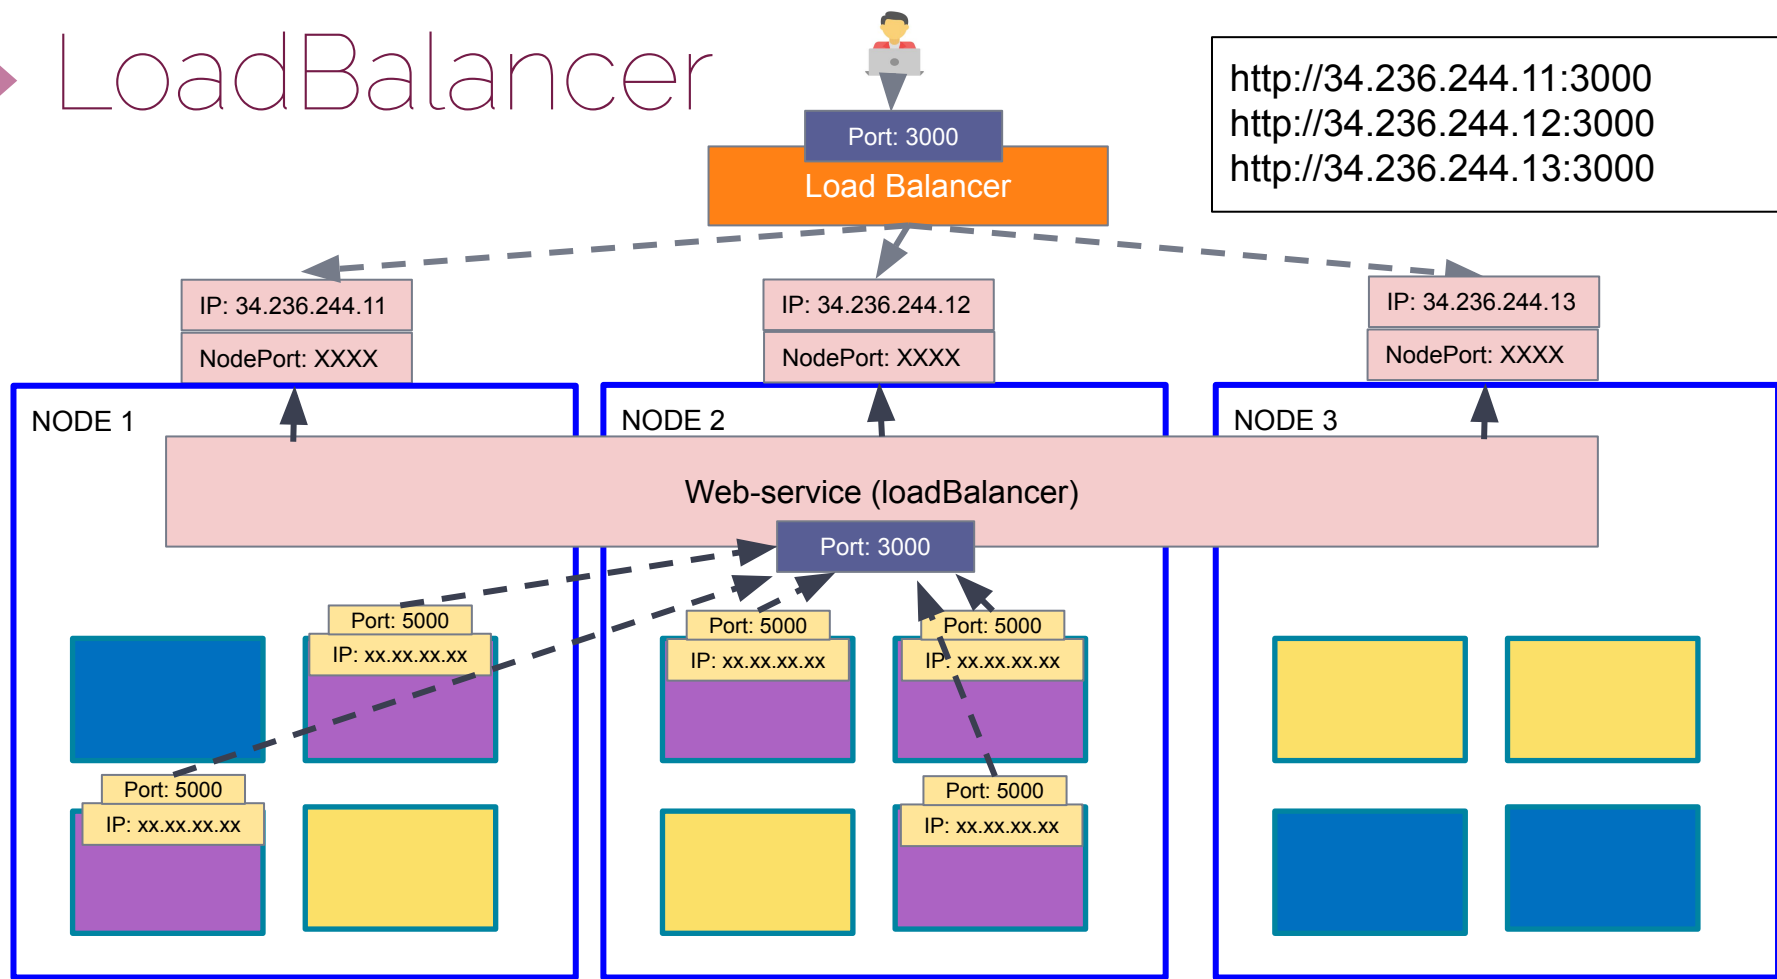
LoadBalancer

Port: 3000
Load Balancer

http://34.236.244.11:3000
http://34.236.244.12:3000
http://34.236.244.13:3000

IP: 34.236.244.11
NodePort: XXXX

IP: 34.236.244.12
NodePort: XXXX

IP: 34.236.244.13
NodePort: XXXX

NODE 1
NODE 2
NODE 3

Web-service (loadBalancer)
Port: 3000

Port: 5000
IP: xx.xx.xx.xx

Port: 5000
IP: xx.xx.xx.xx

Port: 5000
IP: xx.xx.xx.xx

Port: 5000
IP: xx.xx.xx.xx

Port: 5000
IP: xx.xx.xx.xx